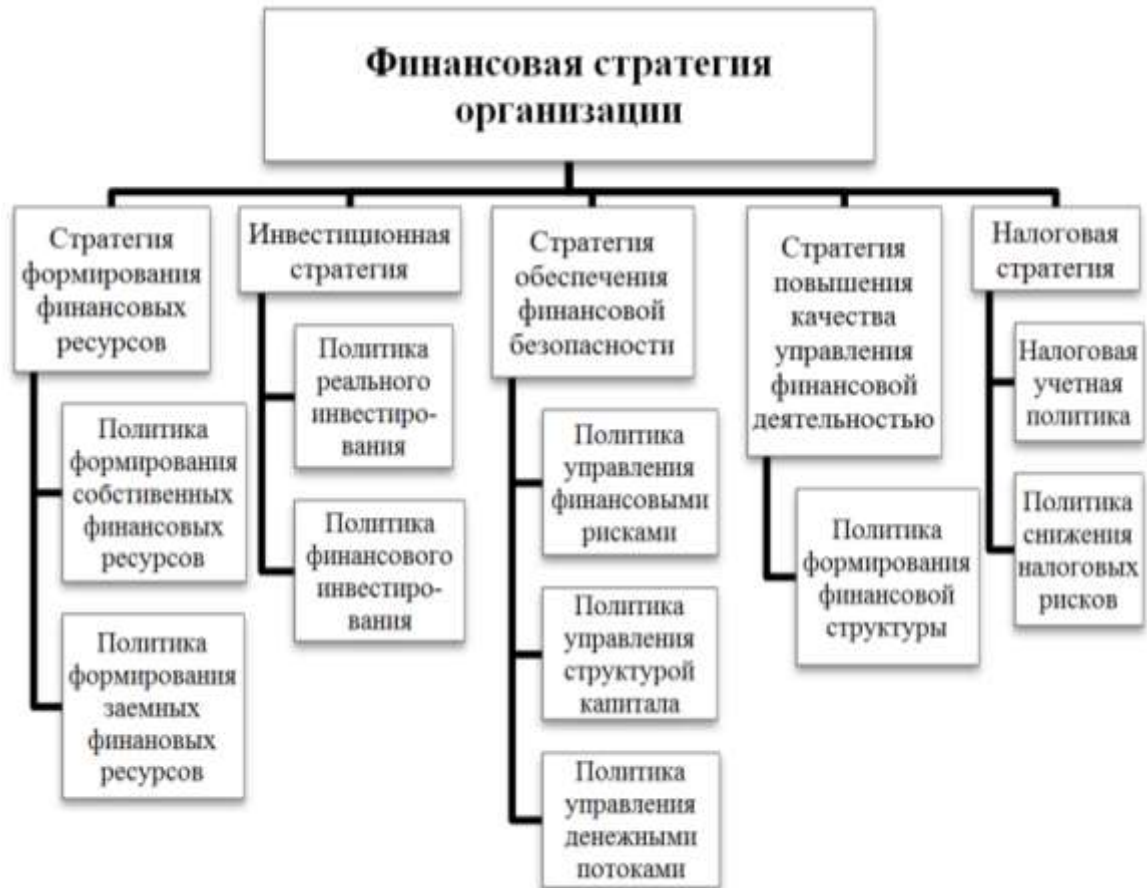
Финансовая стратегия организации

Стратегия формирования финансовых ресурсов

Политика формирования собстивенных финансовых ресурсов

Политика формирования заемных финановых ресурсов

Инвестиционная стратегия

Политика реального инвестирования

Политика финансового инвестирования

Стратегия обеспечения финансовой безопасности

Политика управления финансовыми рисками

Политика управления структурой капитала

Политика управления денежными потоками

Стратегия повышения качества управления финансовой деятельностью

Политика формирования финансовой структуры

Налоговая стратегия

Налоговая учетная политика

Политика снижения налоговых рисков